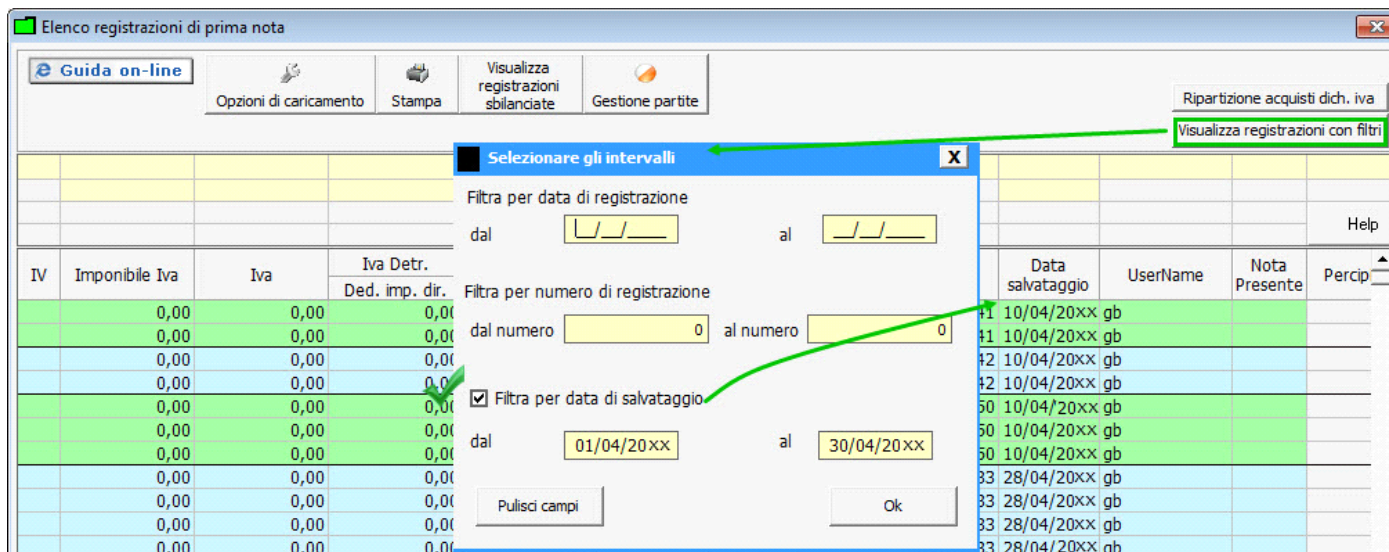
Elenco registrazioni di prima nota

Guida on-line

Opzioni di caricamento

Stampa

Visualizza registrazioni sbilanciate

Gestione partite

Ripartizione acquisti dich. iva

Visualizza registrazioni con filtri

Help

| IV | Imponibile Iva | Iva | Iva Detr. Ded. imp. dir. |
|---|---|---|---|
| | 0,00 | 0,00 | 0,00 |
| | 0,00 | 0,00 | 0,00 |
| | 0,00 | 0,00 | 0,00 |
| | 0,00 | 0,00 | 0,00 |
| | 0,00 | 0,00 | 0,00 |
| | 0,00 | 0,00 | 0,00 |
| | 0,00 | 0,00 | 0,00 |
| | 0,00 | 0,00 | 0,00 |
| | 0,00 | 0,00 | 0,00 |
| | 0,00 | 0,00 | 0,00 |
| | 0,00 | 0,00 | 0,00 |

| | Data salvataggio | UserName | Nota Presente | Percip |
|---|---|---|---|---|
| 41 | 10/04/20XX | gb | | |
| 41 | 10/04/20XX | gb | | |
| 42 | 10/04/20XX | gb | | |
| 42 | 10/04/20XX | gb | | |
| 50 | 10/04/20XX | gb | | |
| 50 | 10/04/20XX | gb | | |
| 50 | 10/04/20XX | gb | | |
| 33 | 28/04/20XX | gb | | |
| 33 | 28/04/20XX | gb | | |
| 33 | 28/04/20XX | gb | | |
| 33 | 28/04/20XX | gb | | |

Selezionare gli intervalli

X

Filtra per data di registrazione

dal __/__/____ al __/__/____

Filtra per numero di registrazione

dal numero 0 al numero 0

Filtra per data di salvataggio

dal 01/04/20XX al 30/04/20XX

Pulisci campi

Ok